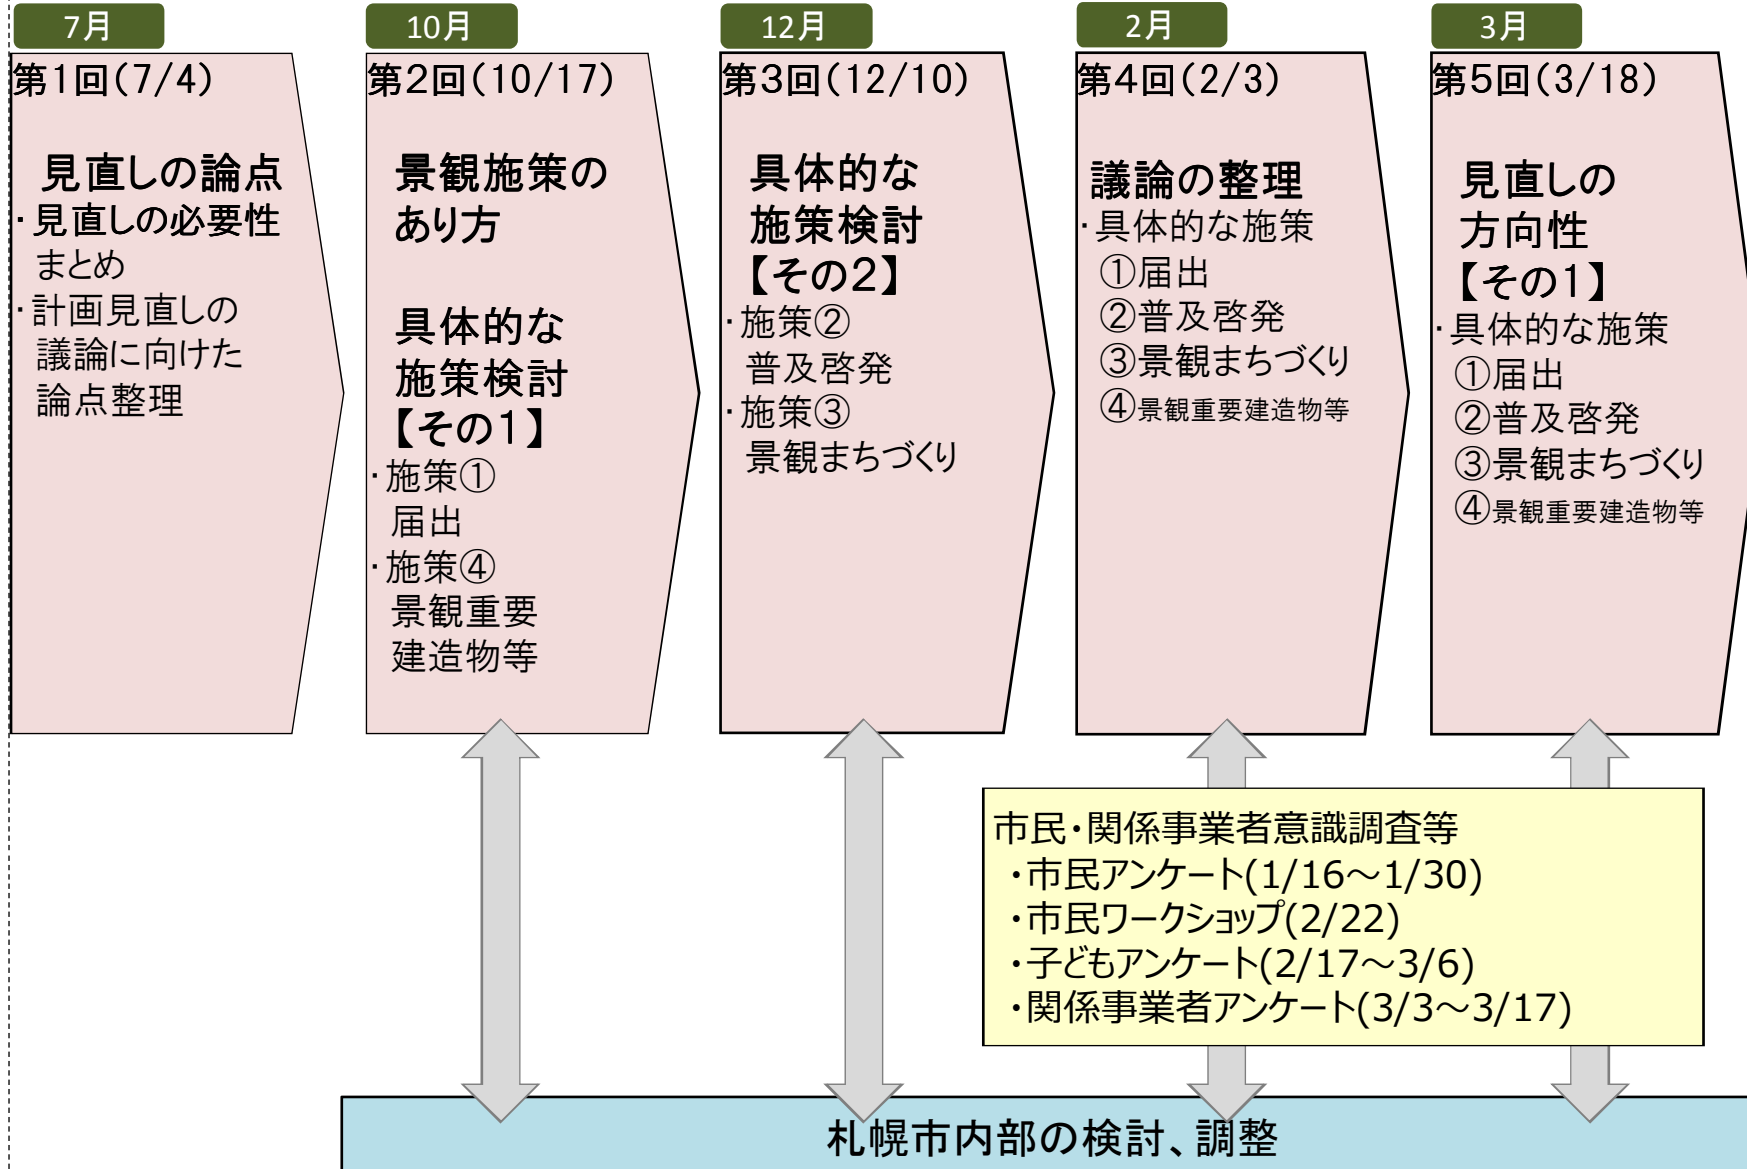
7月

第1回(7/4)

見直しの論点
・見直しの必要性まとめ
・計画見直しの議論に向けた論点整理

10月

第2回(10/17)

景観施策のあり方

具体的な施策検討【その1】
・施策①届出
・施策④景観重要建造物等

12月

第3回(12/10)

具体的な施策検討【その2】
・施策②普及啓発
・施策③景観まちづくり

2月

第4回(2/3)

議論の整理
・具体的な施策
①届出
②普及啓発
③景観まちづくり
④景観重要建造物等

3月

第5回(3/18)

見直しの方向性【その1】
・具体的な施策
①届出
②普及啓発
③景観まちづくり
④景観重要建造物等

市民・関係事業者意識調査等
・市民アンケート(1/16～1/30)
・市民ワークショップ(2/22)
・子どもアンケート(2/17～3/6)
・関係事業者アンケート(3/3～3/17)

札幌市内部の検討、調整